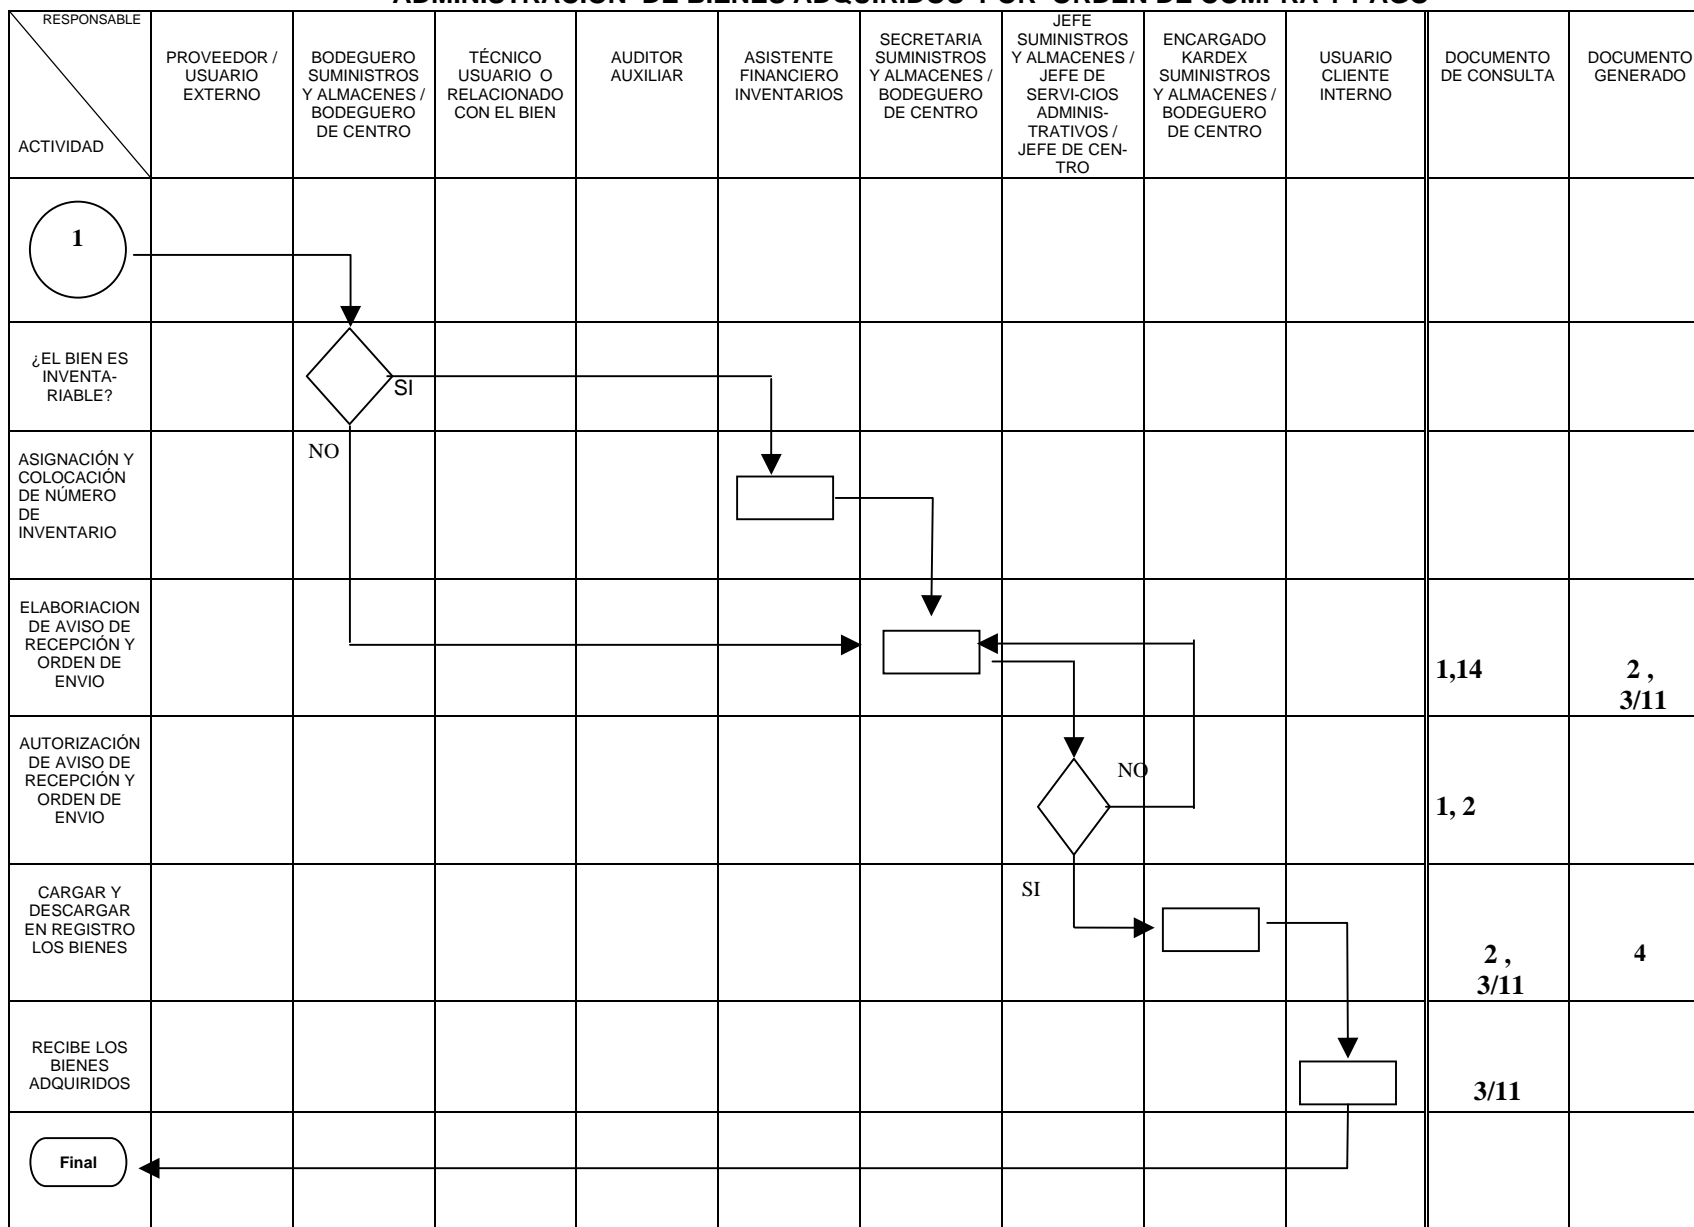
ADMINISTRACIÓN DE BIENES ADQUIRIDOS POR ORDEN DE COMPRA Y PAGO

| RESPONSABLE / ACTIVIDAD | PROVEEDOR / USUARIO EXTERNO | BODEGUERO SUMINISTROS Y ALMACENES / BODEGUERO DE CENTRO | TÉCNICO USUARIO O RELACIONADO CON EL BIEN | AUDITOR AUXILIAR | ASISTENTE FINANCIERO INVENTARIOS | SECRETARIA SUMINISTROS Y ALMACENES / BODEGUERO DE CENTRO | JEFE SUMINISTROS Y ALMACENES / JEFE DE SERVI-CIOS ADMINIS-TRATIVOS / JEFE DE CEN-TRO | ENCARGADO KARDEX SUMINISTROS Y ALMACENES / BODEGUERO DE CENTRO | USUARIO CLIENTE INTERNO | DOCUMENTO DE CONSULTA | DOCUMENTO GENERADO |
|---|---|---|---|---|---|---|---|---|---|---|---|
| 1 | | | | | | | | | | | |
| ¿EL BIEN ES INVENTARIABLE? | | SI | | | | | | | | | |
| ASIGNACIÓN Y COLOCACIÓN DE NÚMERO DE INVENTARIO | | NO | | | | | | | | | |
| ELABORIACION DE AVISO DE RECEPCIÓN Y ORDEN DE ENVIO | | | | | | | | | | 1,14 | 2 , 3/11 |
| AUTORIZACIÓN DE AVISO DE RECEPCIÓN Y ORDEN DE ENVIO | | | | | | | NO | | | 1, 2 | |
| CARGAR Y DESCARGAR EN REGISTRO LOS BIENES | | | | | | | SI | | | 2 , 3/11 | 4 |
| RECIBE LOS BIENES ADQUIRIDOS | | | | | | | | | | 3/11 | |
| Final | | | | | | | | | | | |